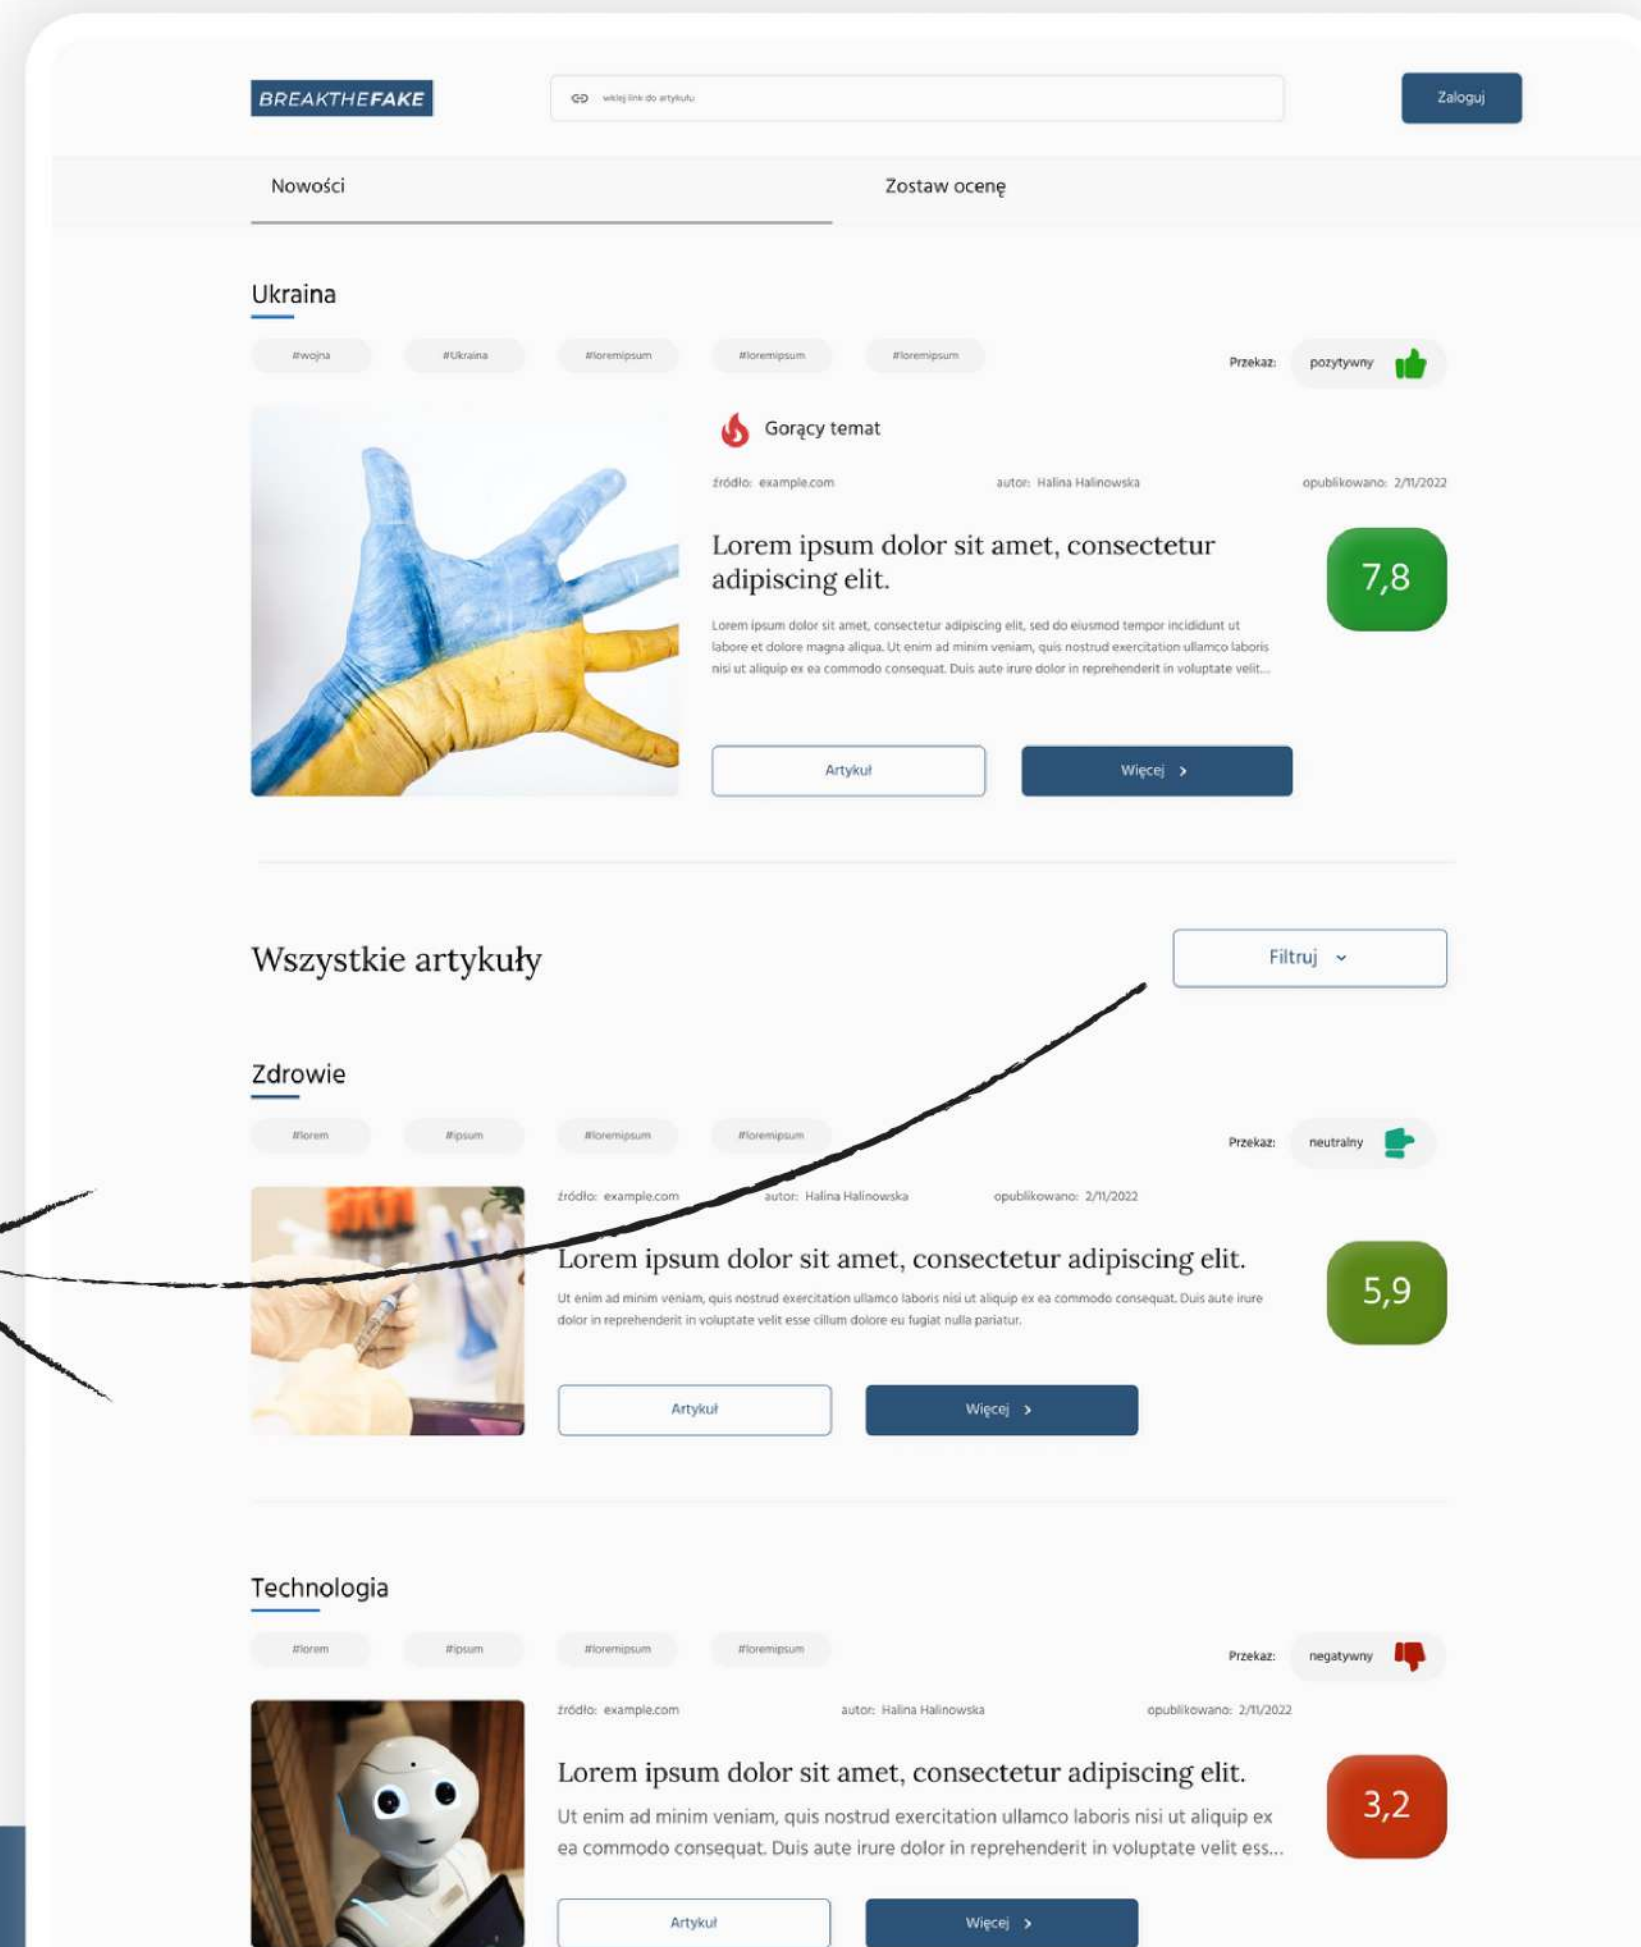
BREAKTHEFAKE

wklej link do artykułu

Zaloguj

Nowości

Zostaw ocenę

Ukraina

#wojna #Ukraina #loremipsum #loremipsum #loremipsum

Przekaz: pozytywny

Gorący temat

źródło: example.com autor: Halina Halinowska opublikowano: 2/11/2022

Lorem ipsum dolor sit amet, consectetur adipiscing elit.

7,8

Lorem ipsum dolor sit amet, consectetur adipiscing elit, sed do eiusmod tempor incididunt ut labore et dolore magna aliqua. Ut enim ad minim veniam, quis nostrud exercitation ullamco laboris nisi ut aliquip ex ea commodo consequat. Duis aute irure dolor in reprehenderit in voluptate velit...

Artykuł

Więcej >

Wszystkie artykuły

Filtruj

Zdrowie

#lorem #ipsum #loremipsum #loremipsum

Przekaz: neutralny

źródło: example.com autor: Halina Halinowska opublikowano: 2/11/2022

Lorem ipsum dolor sit amet, consectetur adipiscing elit.

5,9

Ut enim ad minim veniam, quis nostrud exercitation ullamco laboris nisi ut aliquip ex ea commodo consequat. Duis aute irure dolor in reprehenderit in voluptate velit esse cillum dolore eu fugiat nulla pariatur.

Artykuł

Więcej >

Technologia

#lorem #ipsum #loremipsum #loremipsum

Przekaz: negatywny

źródło: example.com autor: Halina Halinowska opublikowano: 2/11/2022

Lorem ipsum dolor sit amet, consectetur adipiscing elit.

3,2

Ut enim ad minim veniam, quis nostrud exercitation ullamco laboris nisi ut aliquip ex ea commodo consequat. Duis aute irure dolor in reprehenderit in voluptate velit ess...

Artykuł

Więcej >